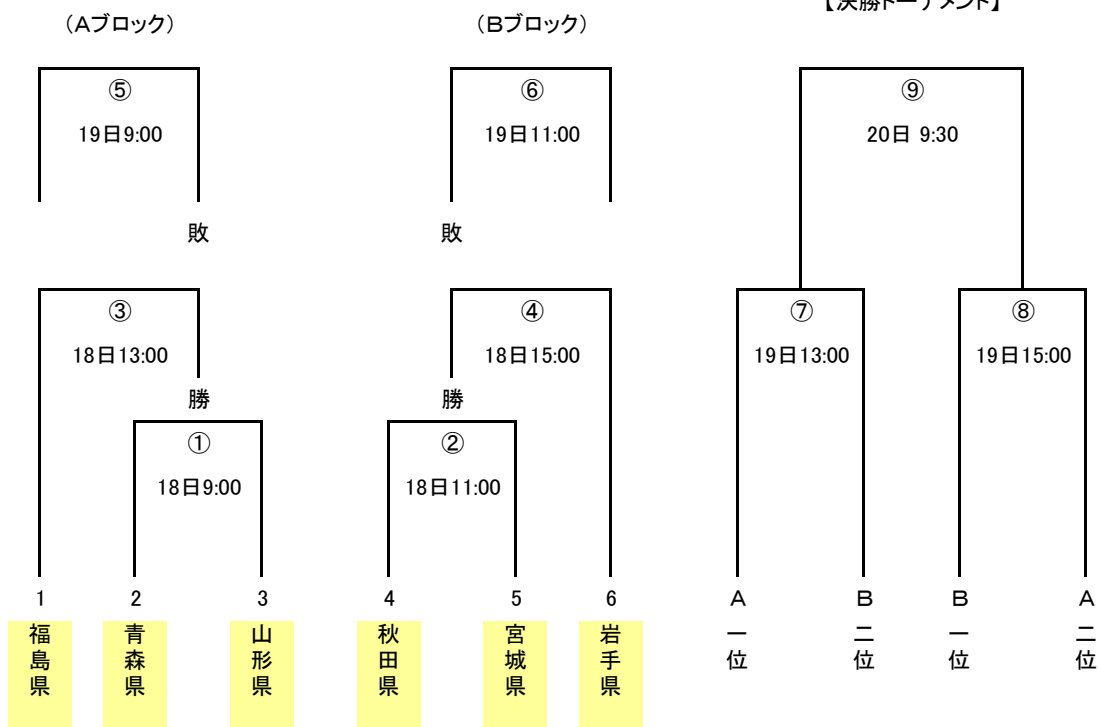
（Aブロック）

⑤
19日9:00

敗

③
18日13:00

勝

①
18日9:00

1 福島県
2 青森県
3 山形県

（Bブロック）

⑥
19日11:00

敗

④
18日15:00

勝

②
18日11:00

4 秋田県
5 宮城県
6 岩手県

【決勝トーナメント】

⑨
20日 9:30

⑦
19日13:00

⑧
19日15:00

A 一位
B 二位
B 一位
A 二位